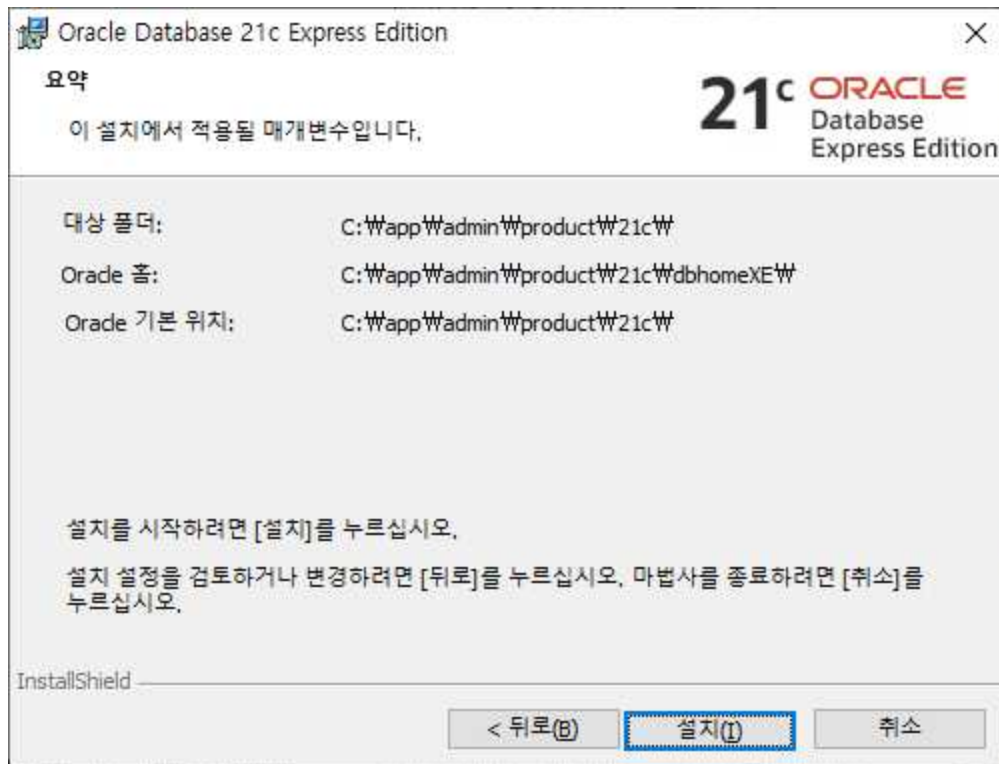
Oracle Database 21c Express Edition

요약

이 설치에서 적용될 매개변수입니다.

21c ORACLE Database Express Edition

대상 폴더: C:₩app₩admin₩product₩21c₩

Oracle 홈: C:₩app₩admin₩product₩21c₩dbhomeXE₩

Oracle 기본 위치: C:₩app₩admin₩product₩21c₩

설치를 시작하려면 [설치]를 누르십시오.

설치 설정을 검토하거나 변경하려면 [뒤로]를 누르십시오. 마법사를 종료하려면 [취소]를 누르십시오.

InstallShield

< 뒤로(B) 설치(I) 취소